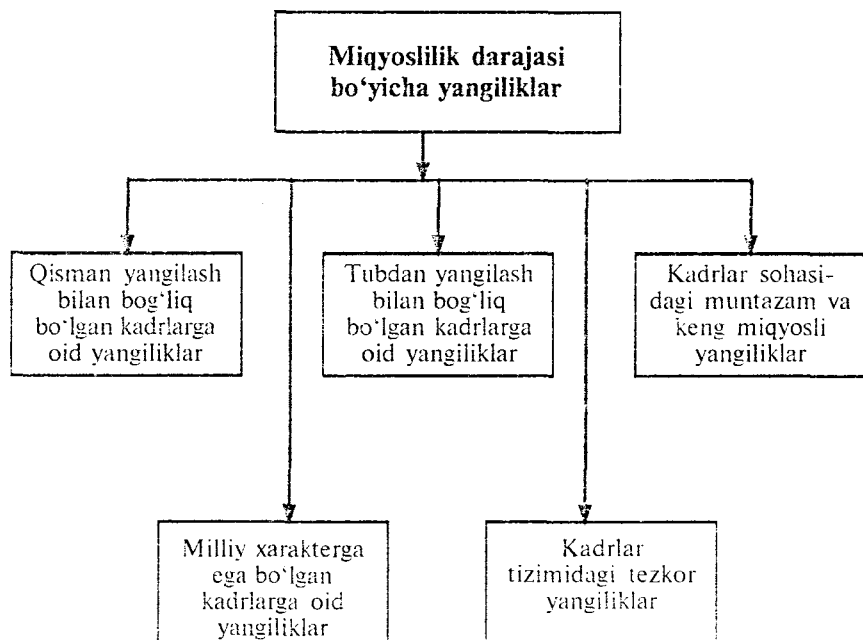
Miqyoslilik darajasi bo'yicha yangiliklar

Qisman yangilash bilan bog'liq bo'lgan kadrlarga oid yangiliklar

Tubdan yangilash bilan bog'liq bo'lgan kadrlarga oid yangiliklar

Kadrlar sohasidagi muntazam va keng miqyosli yangiliklar

Milliy xarakterga ega bo'lgan kadrlarga oid yangiliklar

Kadrlar tizimidagi tezkor yangiliklar